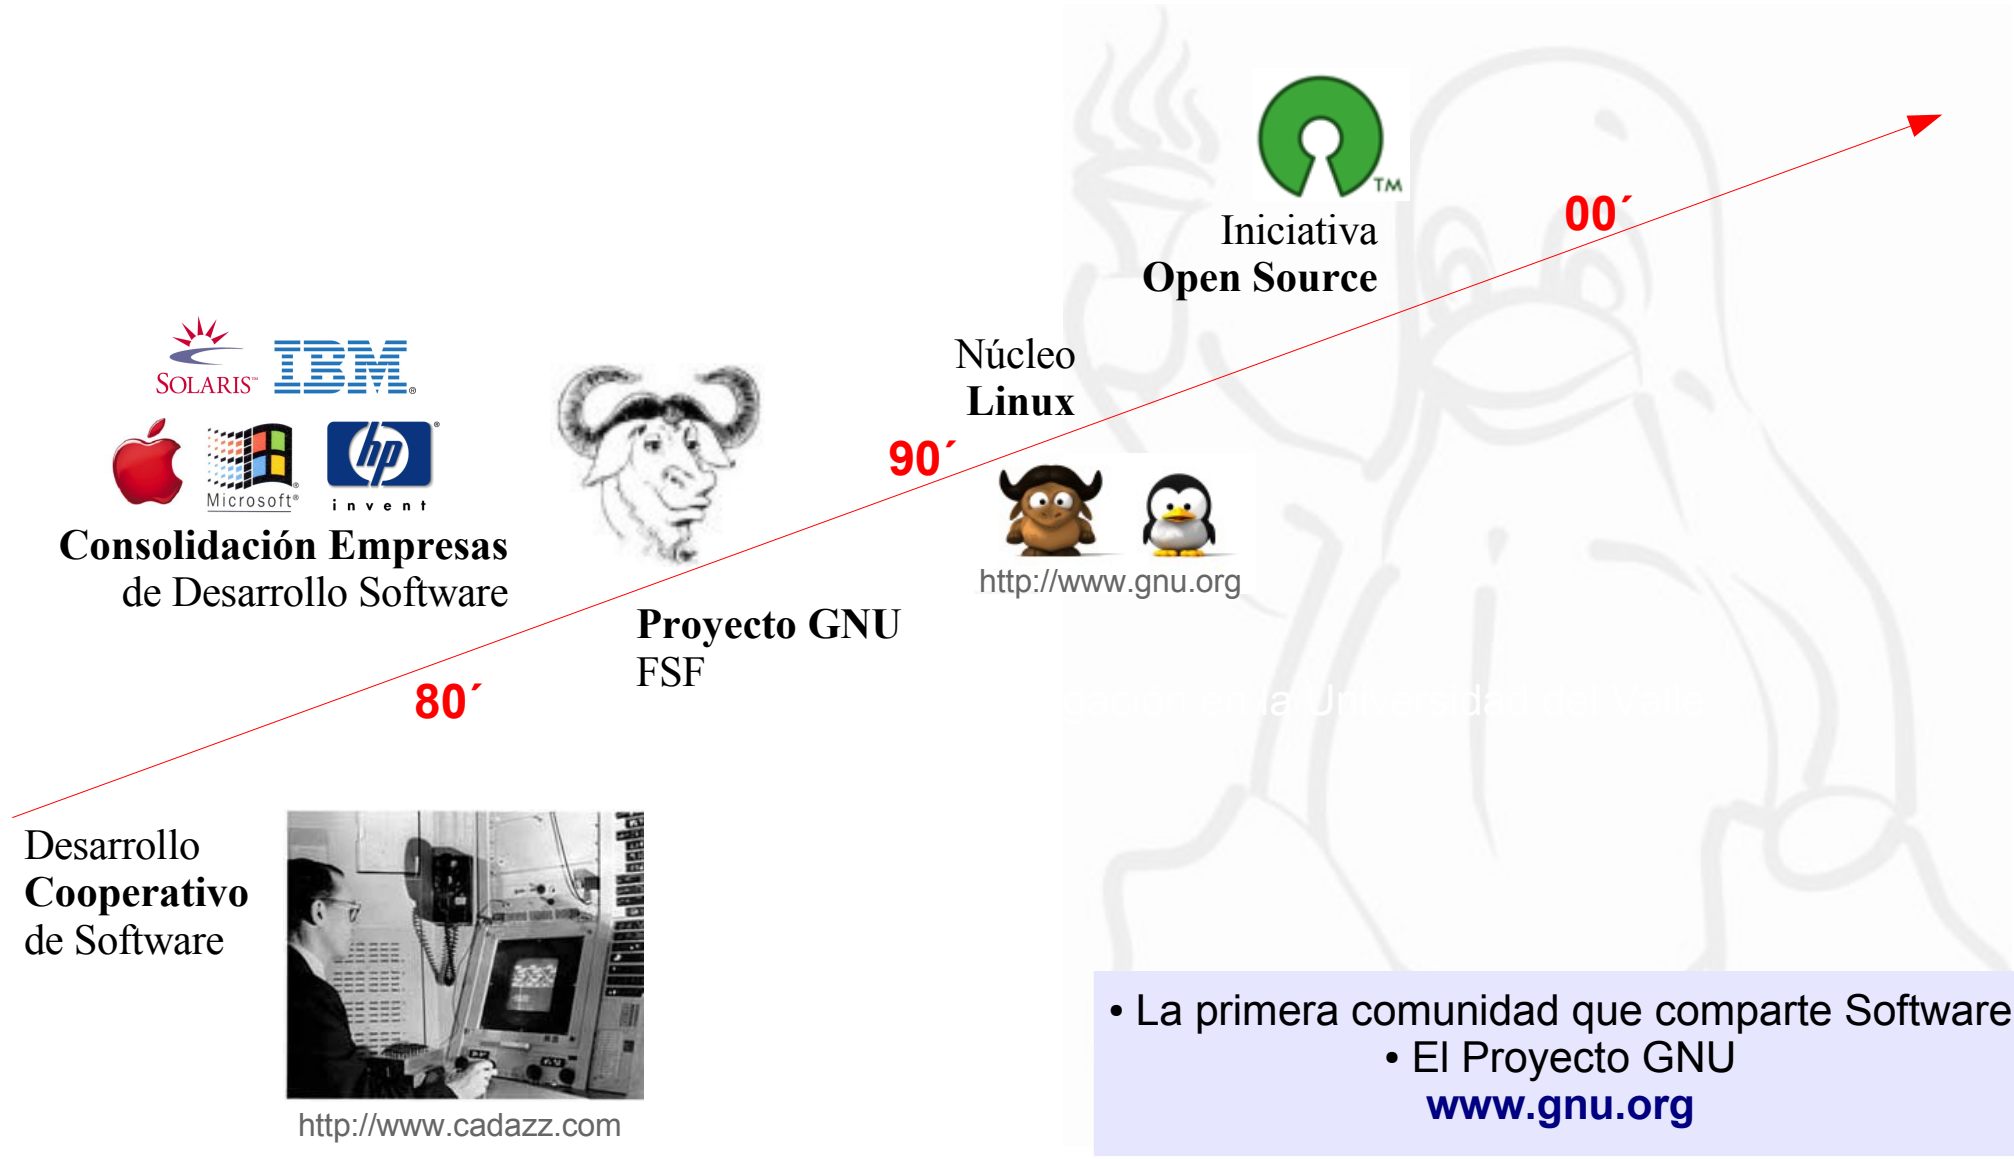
TM

Iniciativa
Open Source

00´

SOLARIS™ IBM

Microsoft® invent

Consolidación Empresas
de Desarrollo Software

Núcleo
Linux

90´

http://www.gnu.org

Proyecto GNU
FSF

80´

Desarrollo
Cooperativo
de Software

http://www.cadazz.com

• La primera comunidad que comparte Software
• El Proyecto GNU
www.gnu.org